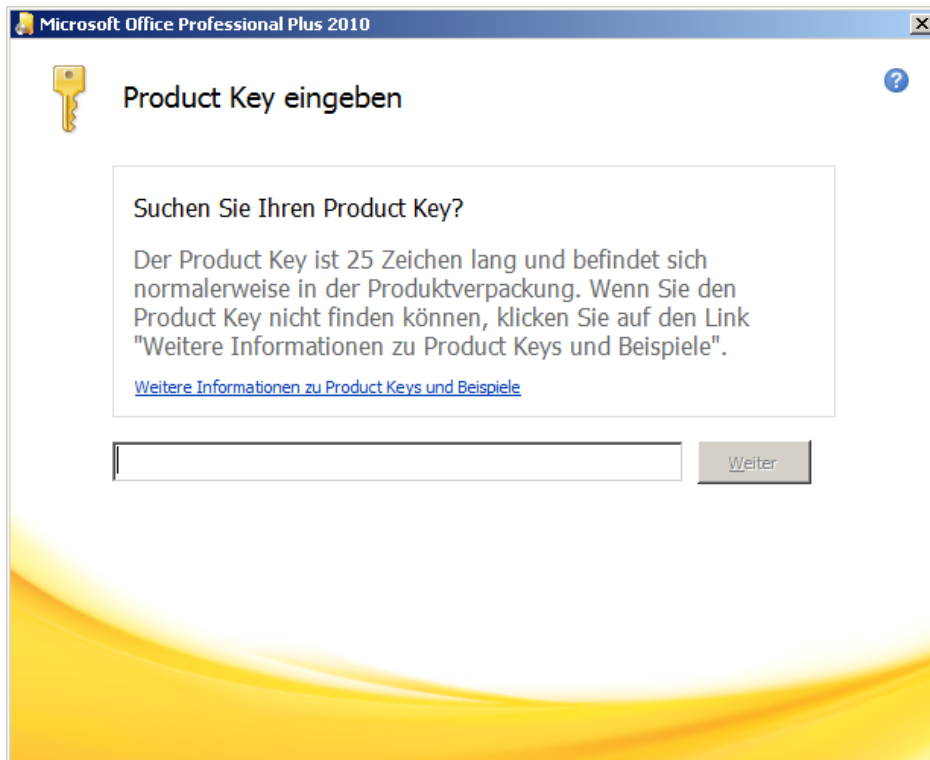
Microsoft Office Professional Plus 2010

Product Key eingeben

Suchen Sie Ihren Product Key?

Der Product Key ist 25 Zeichen lang und befindet sich normalerweise in der Produktverpackung. Wenn Sie den Product Key nicht finden können, klicken Sie auf den Link "Weitere Informationen zu Product Keys und Beispiele".

Weitere Informationen zu Product Keys und Beispiele

Weiter